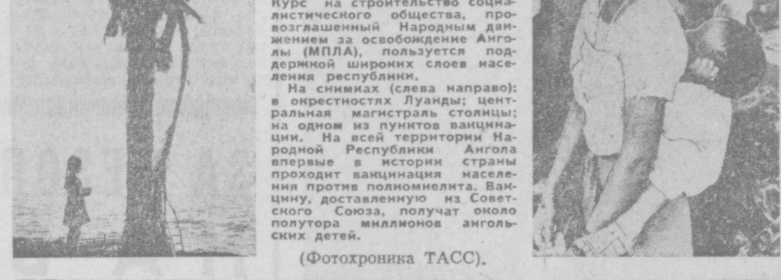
Курс на строительство социалистического общества, провозглашенный Народным движением за освобождение Анголы (МПЛА), пользуется поддержкой широких слоев населения республики.

На снимках (слева направо): в окрестностях Луанды; центральная магистраль столицы; на одном из пунктов вакцинации. На всей территории Народной Республики Ангола впервые в истории страны проходит вакцинация населения против полиомиелита. Вакцину, доставленную из Советского Союза, получат около полутора миллионов ангольских детей.

(Фотохроника ТАСС).